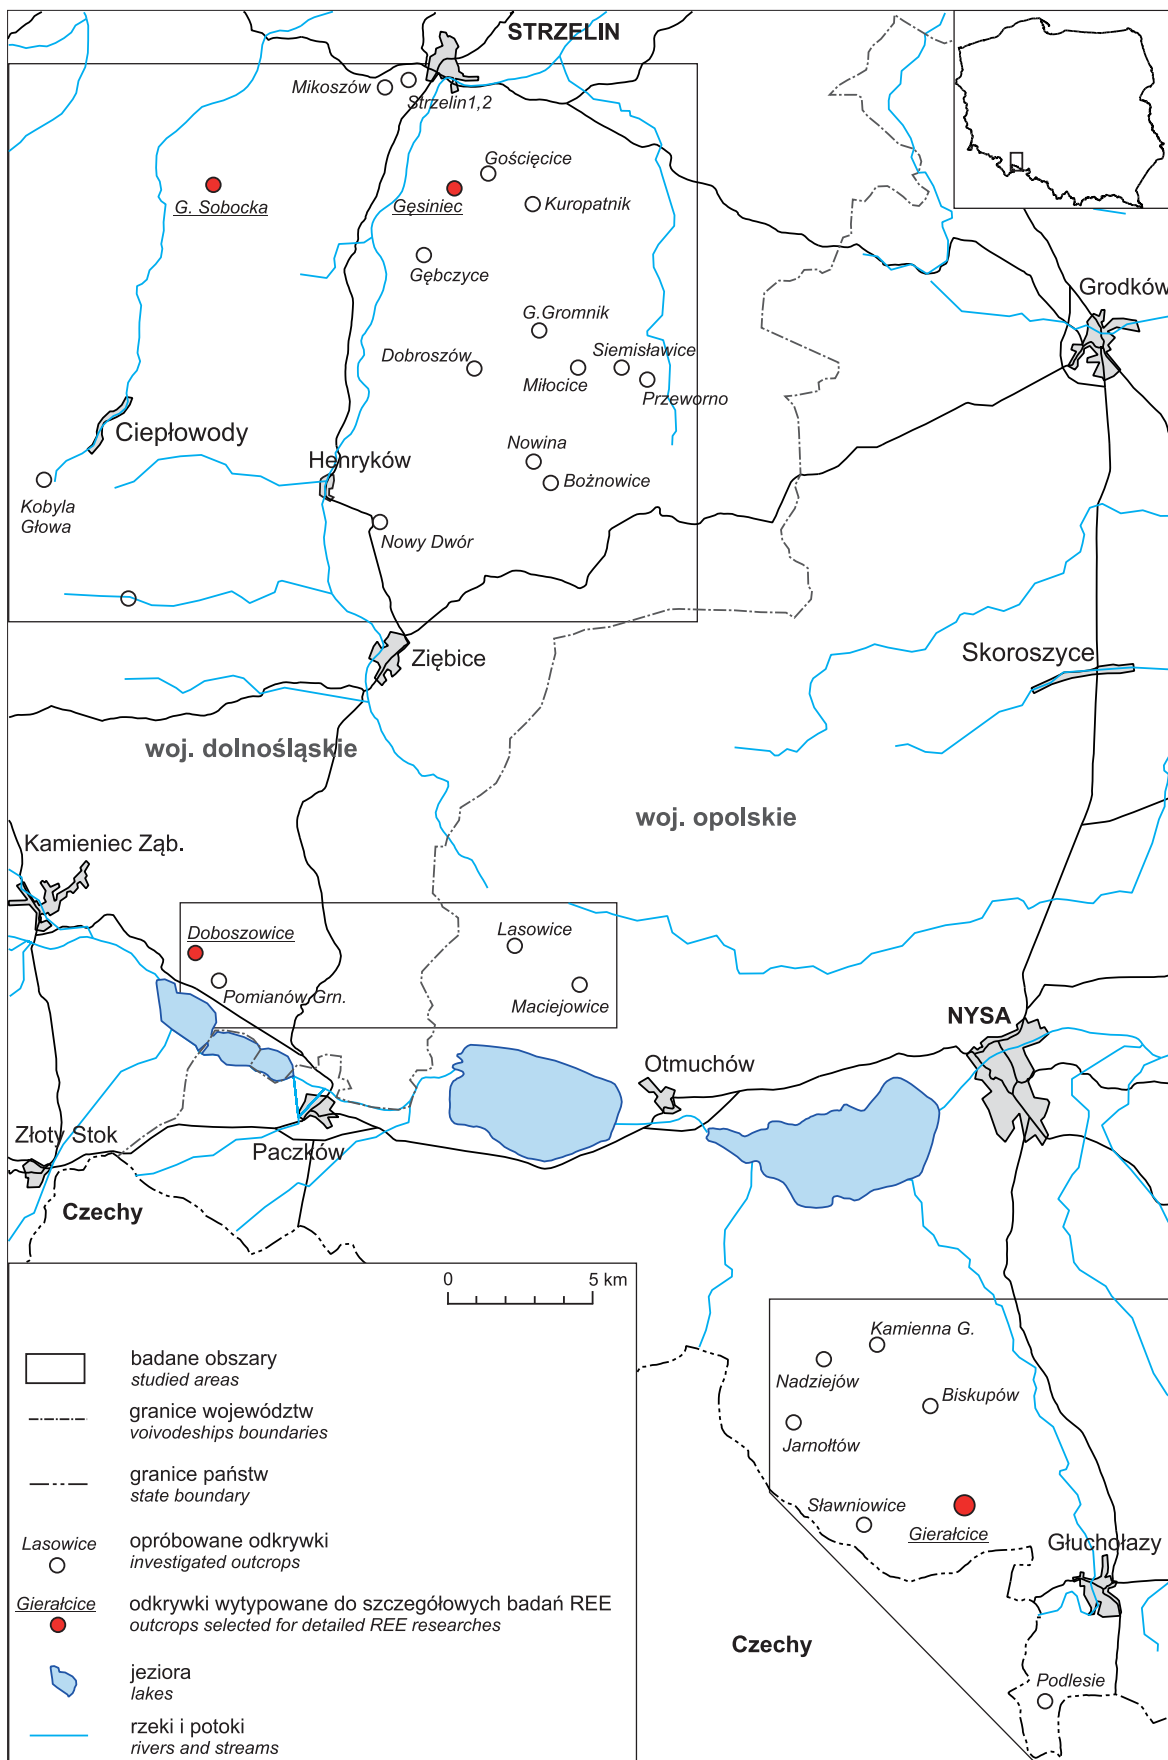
STRZELIN
Mikoszów
Strzelin1,2
Gościęcice
G. Sobocka
Gęsiniec
Kuropatnik
Gębczyce
G.Gromnik
Dobroszów
Siemisławice
Miłocice
Przeworno
Ciepłowody
Henryków
Nowina
Bożnowice
Kobyla Głowa
Nowy Dwór
Grodków
Ziębice
Skoroszyce
woj. dolnośląskie
woj. opolskie
Kamieniec Ząb.
Doboszowice
Lasowice
Pomianów Grn.
Maciejowice
NYSA
Otmuchów
Złoty Stok
Paczków
Czechy
0
5 km
badane obszary
studied areas
granice województw
voivodeships boundaries
granice państw
state boundary
Lasowice
opróbowane odkrywki
investigated outcrops
Gierałcice
odkrywki wytypowane do szczegółowych badań REE
outcrops selected for detailed REE researches
jeziora
lakes
rzeki i potoki
rivers and streams
Kamienna G.
Nadziejów
Biskupów
Jarnołtów
Sławniowice
Gierałcice
Głuchołazy
Czechy
Podlesie